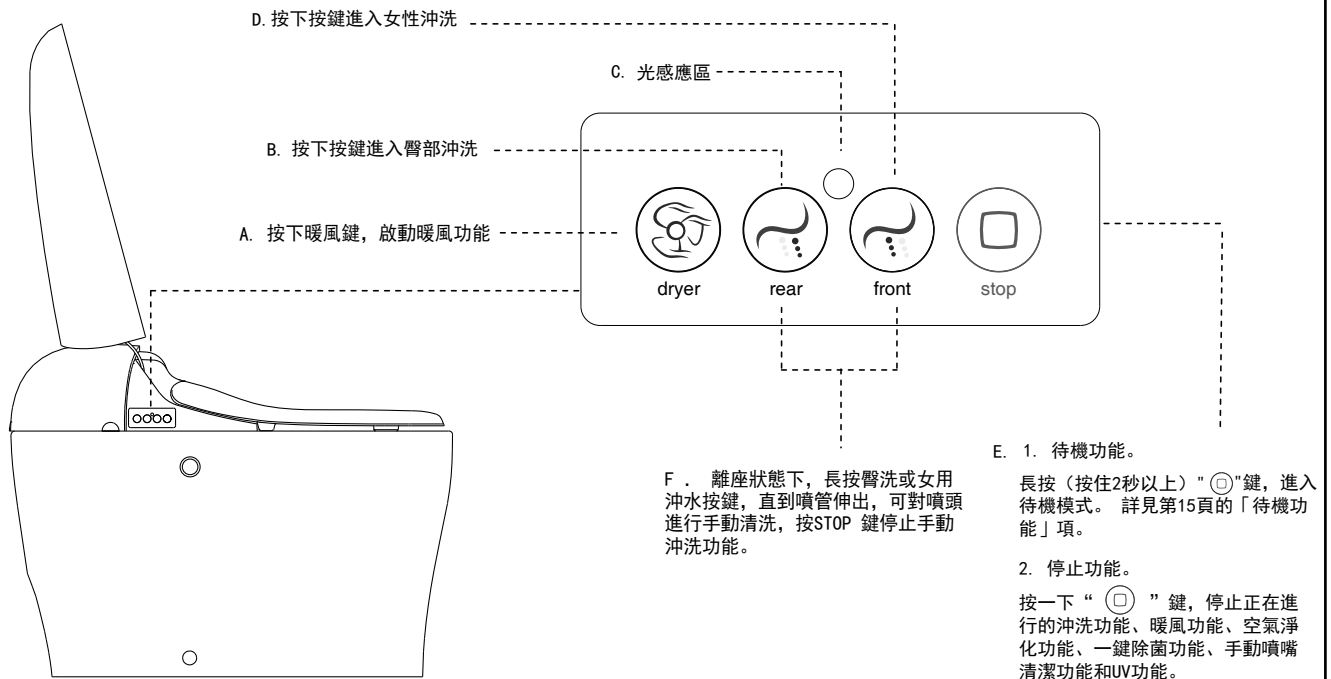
D. 按下按鍵進入女性沖洗

C. 光感應區

B. 按下按鍵進入臀部沖洗

A. 按下暖風鍵，啟動暖風功能

dryer rear front stop

F . 離座狀態下，長按臀洗或女用沖水按鍵，直到噴管伸出，可對噴頭進行手動清洗，按STOP 鍵停止手動沖洗功能。

E. 1. 待機功能。

長按（按住2秒以上）" ▢"鍵，進入待機模式。 詳見第15頁的「待機功能」項。

2. 停止功能。

按一下 " ▢ " 鍵，停止正在進行的沖洗功能、暖風功能、空氣淨化功能、一鍵除菌功能、手動噴嘴清潔功能和UV功能。